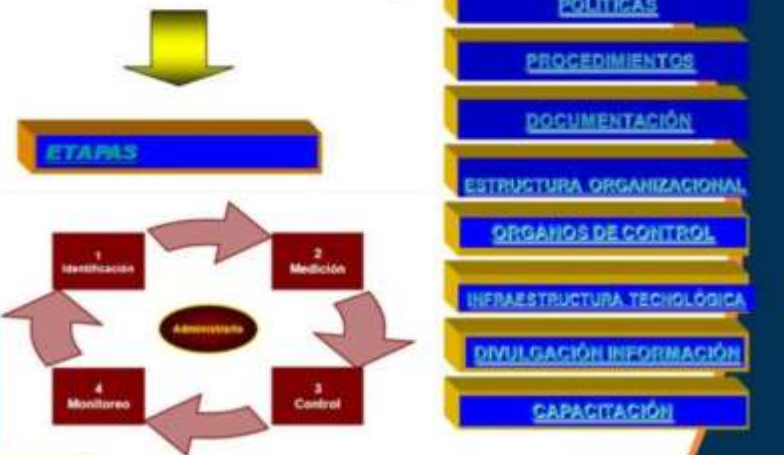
ETAPAS

1
Identificación

2
Medición

Administrar

4
Monitoreo

3
Control

POLITICAS

PROCEDIMIENTOS

DOCUMENTACIÓN

ESTRUCTURA ORGANIZACIONAL

ORGANOS DE CONTROL

INFRAESTRUCTURA TECNOLÓGICA

DIVULGACIÓN INFORMACIÓN

CAPACITACIÓN